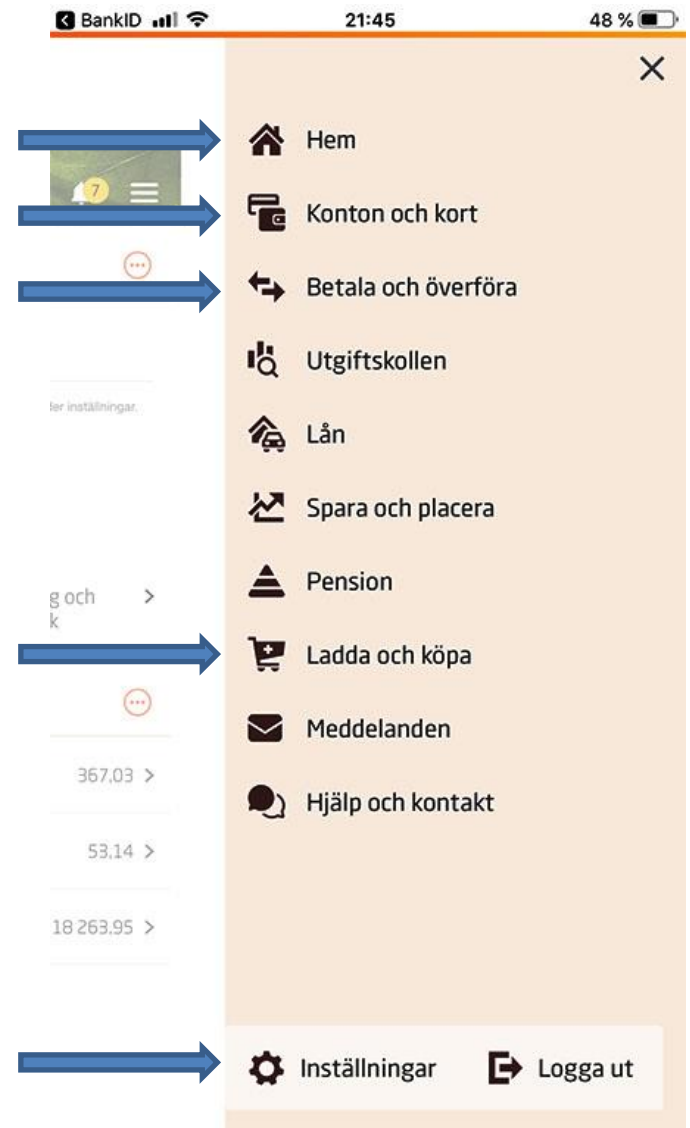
BankID 21:45 48 %

7

ler inställningar.

g och k >

367.03 >

53.14 >

18 263.95 >

Hem

Konton och kort

Betala och överföra

Utgiftskollen

Lån

Spara och placera

Pension

Ladda och köpa

Meddelanden

Hjälp och kontakt

Inställningar

Logga ut